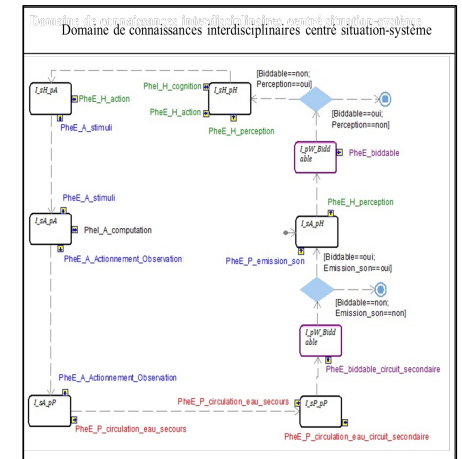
Domaine de connaissances interdisciplinaires centré situation-système

Domaine de connaissances interdisciplinaires centré situation-système

I_sH_pA

PheE_H_action

PheE_A_stimuli

PheE_H_cognition

PheE_H_action

I_sH_pH

PheE_H_perception

[Biddable==non; Perception==oui]

[Biddable==oui; Perception==non]

I_pW_Biddable

PheE_biddable

PheE_A_stimuli

I_sA_pA

PheI_A_computation

PheE_A_Actionnement_Observation

PheE_H_perception

I_sA_pH

PheE_P_emission_son

[Biddable==oui; Emission_son==oui]

[Biddable==non; Emission_son==non]

I_pW_Biddable

PheE_biddable_circuit_secondaire

PheE_A_Actionnement_Observation

I_sA_pP

PheE_P_circulation_eau_secours

I_sP_pP

PheE_P_circulation_eau_secours

PheE_P_circulation_eau_circuit_secondaire